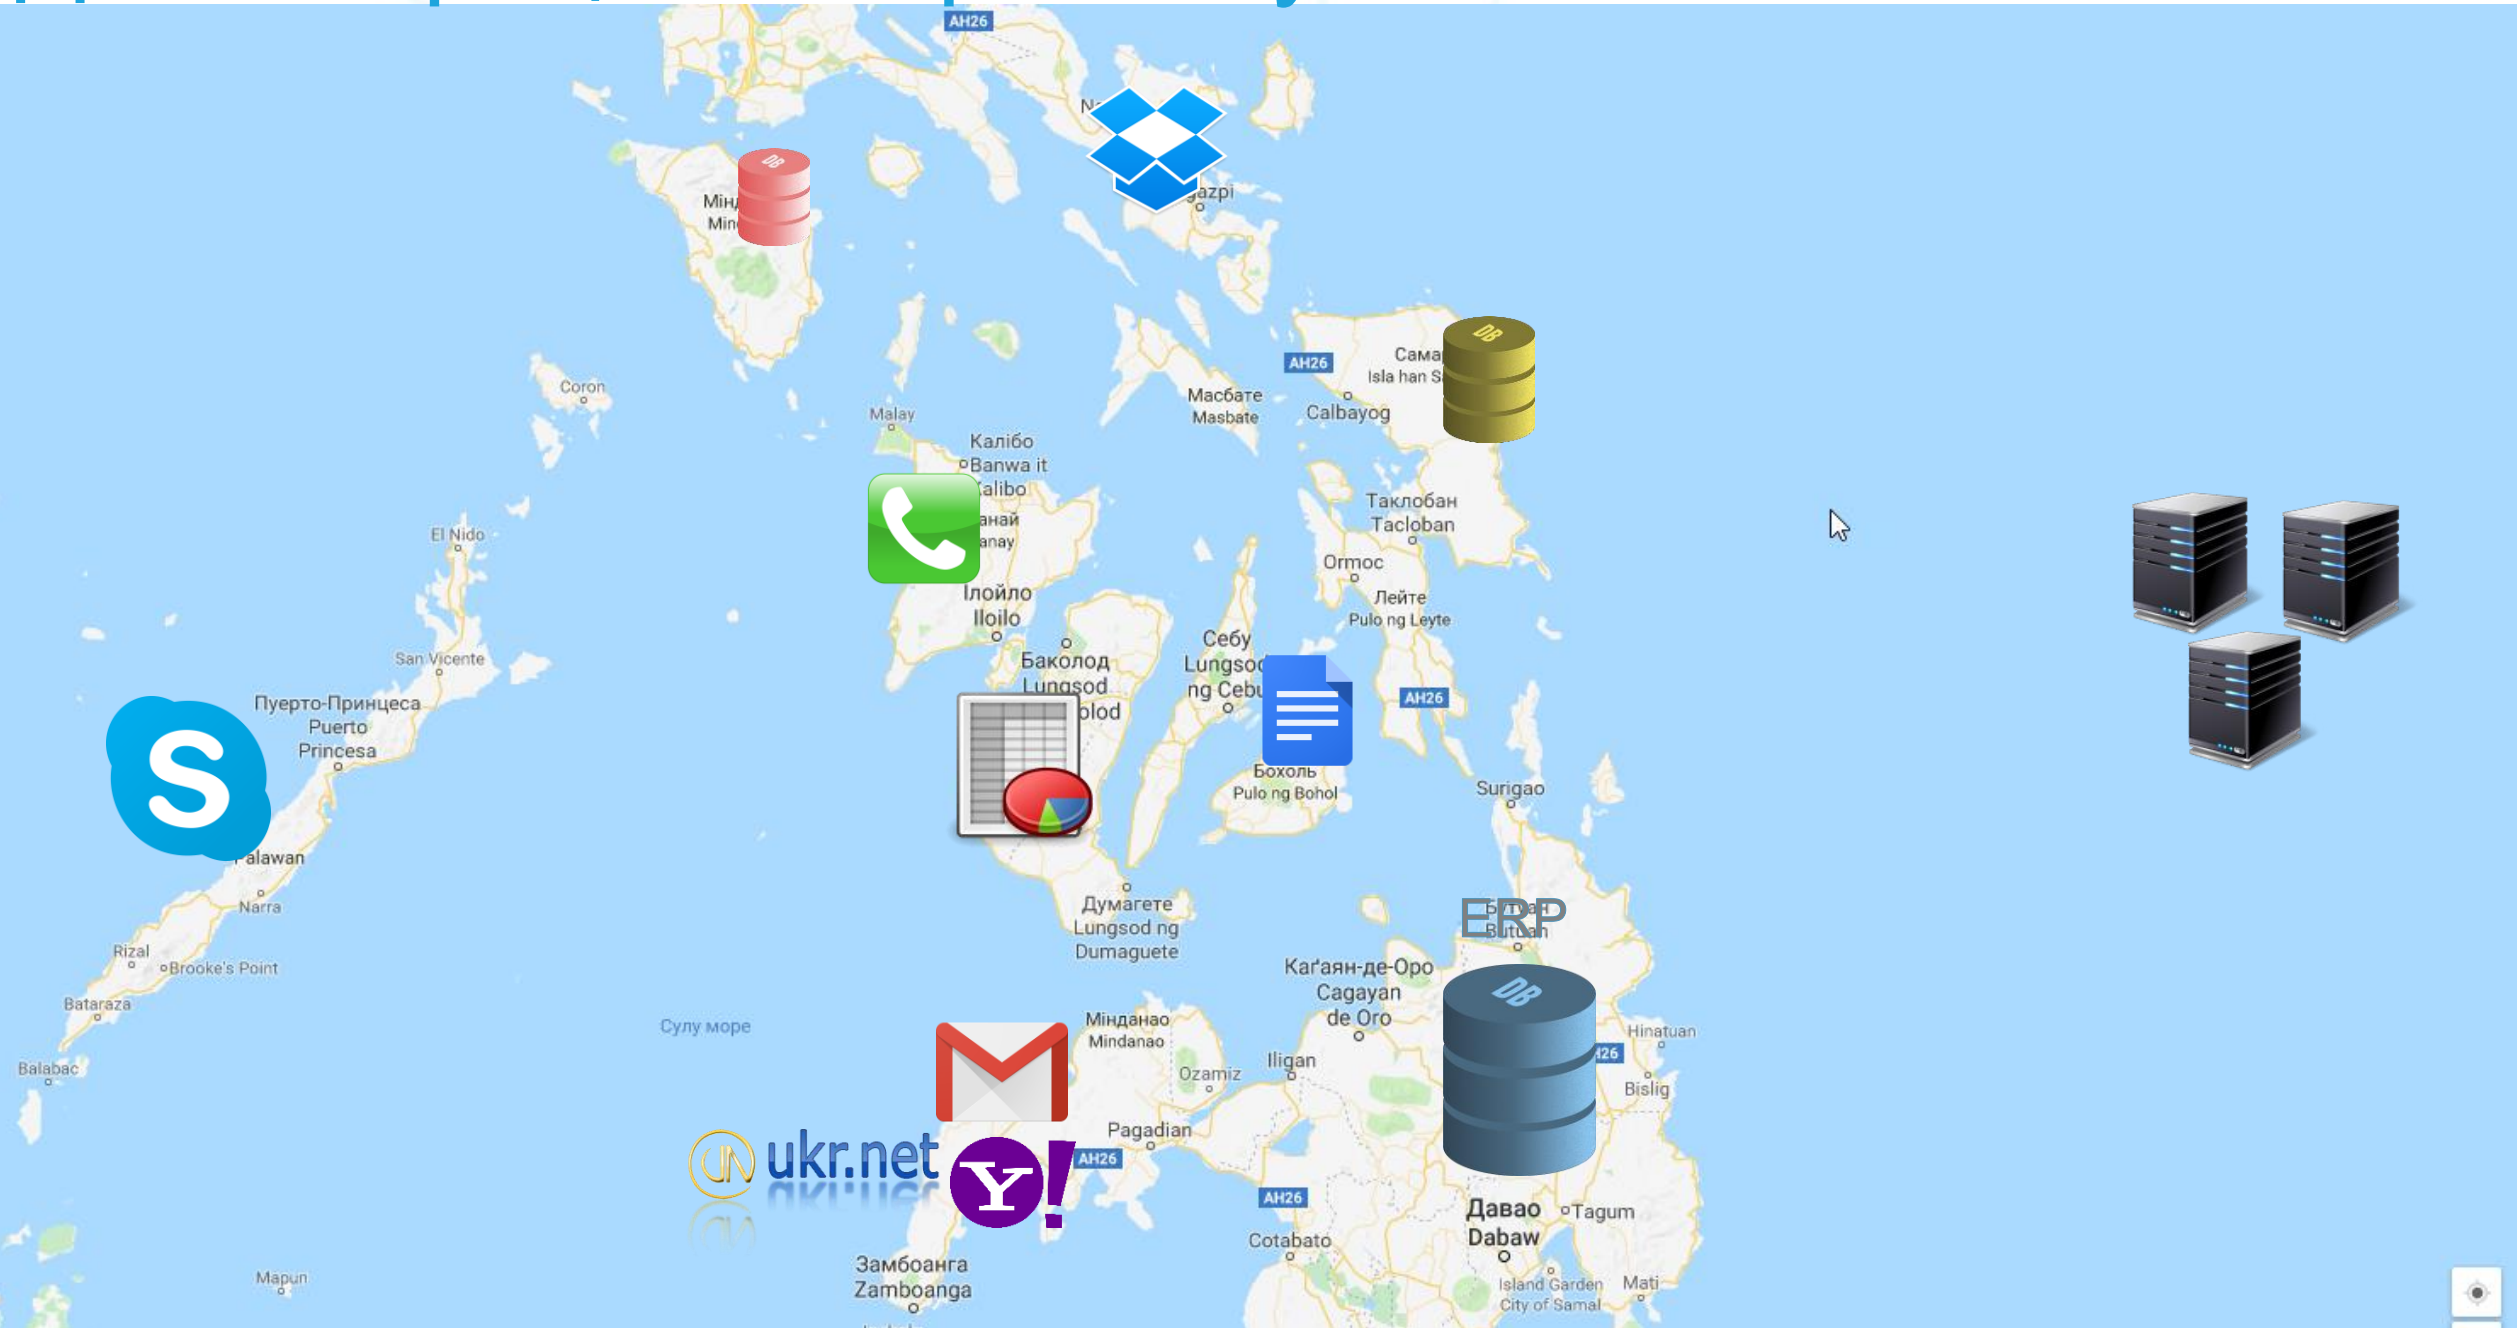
AH26

Мін
Min

DB

N
azpi

Coron

Malay

Калібо
Banwa it
alibo
анай
anay

Масбате
Masbate

AH26

Сама
Isla han S
Calbayog

DB

Таклобан
Tacloban

Ormoc

Лейте
Pulo ng Leyte

El Nido

San Vicente

Пуерто-Принцеса
Puerto
Princesa

Ілойло
Iloilo

Баколод
Lungsod
olod

Себу
Lungso
ng Cebu

AH26

Боголь
Pulo ng Bohol

Surigao

alawan

Narra

Rizal
Brooke's Point

Bataraza

Balabac

Думагете
Lungsod ng
Dumaguete

ERP

Каґаян-де-Оро
Cagayan
de Oro

Сулу море

Мінданао
Mindanao

Ozamiz

Iligan

DB

Hinatuan

26

Bislig

Pagadian

ukr.net

AH26

AH26

Cotabato

Давао
Dabaw
Tagum

Island Garden
City of Samal
Mati

Замбоанга
Zamboanga

Mapun